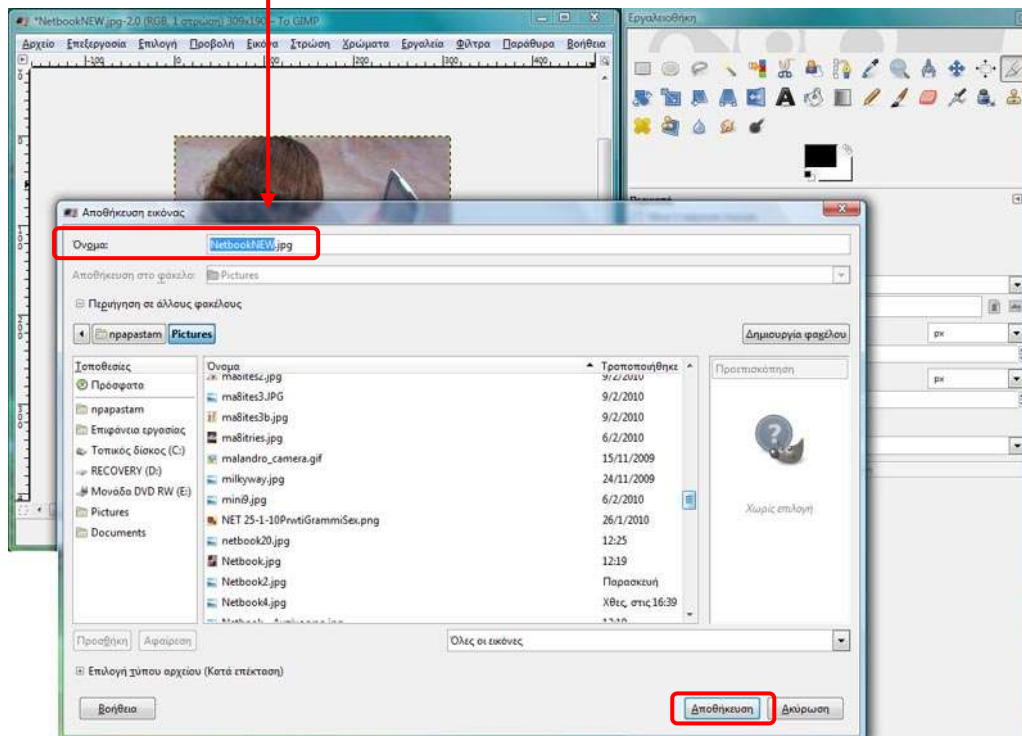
*NetbookNEW.jpg-2.0 (RGB, 1 στρώση) 309x190 – To GIMP

Αρχείο Επεξεργασία Επιλογή Προβολή Εικόνα Στρώση Χρώματα Εργαλεία Φίλτρα Παράθυρα Βοήθεια

Εργαλειοθήκη

Αποθήκευση εικόνας

Όνομα: NetbookNEW.jpg

Αποθήκευση στο φάκελο: Pictures

Περιήγηση σε άλλους φακέλους

npapastam Pictures

Δημιουργία φακέλου

Τοποθεσίες
Πρόσφατα
npapastam
Επιφάνεια εργασίας
Τοπικός δίσκος (C:)
RECOVERY (D:)
Μονάδα DVD RW (E:)
Pictures
Documents

| Όνομα | Τροποποιήθηκε |
|---|---|
| ma8ites2.jpg | 9/2/2010 |
| ma8ites3.JPG | 9/2/2010 |
| ma8ites3b.jpg | 9/2/2010 |
| ma8itries.jpg | 6/2/2010 |
| malandro_camera.gif | 15/11/2009 |
| milkyway.jpg | 24/11/2009 |
| min8.jpg | 6/2/2010 |
| NET 25-1-10PrwtiGrammiSex.png | 26/1/2010 |
| netbook20.jpg | 12:25 |
| Netbook.jpg | 12:19 |
| Netbook2.jpg | Παρασκευή |
| Netbook4.jpg | Χθες, στις 16:39 |
| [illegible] | 12:19 |

Προεπισκόπηση

Χωρίς επιλογή

Προσθήκη Αφαίρεση

Όλες οι εικόνες

Επιλογή τύπου αρχείου (Κατά επέκταση)

Βοήθεια

Αποθήκευση Ακύρωση

px
px